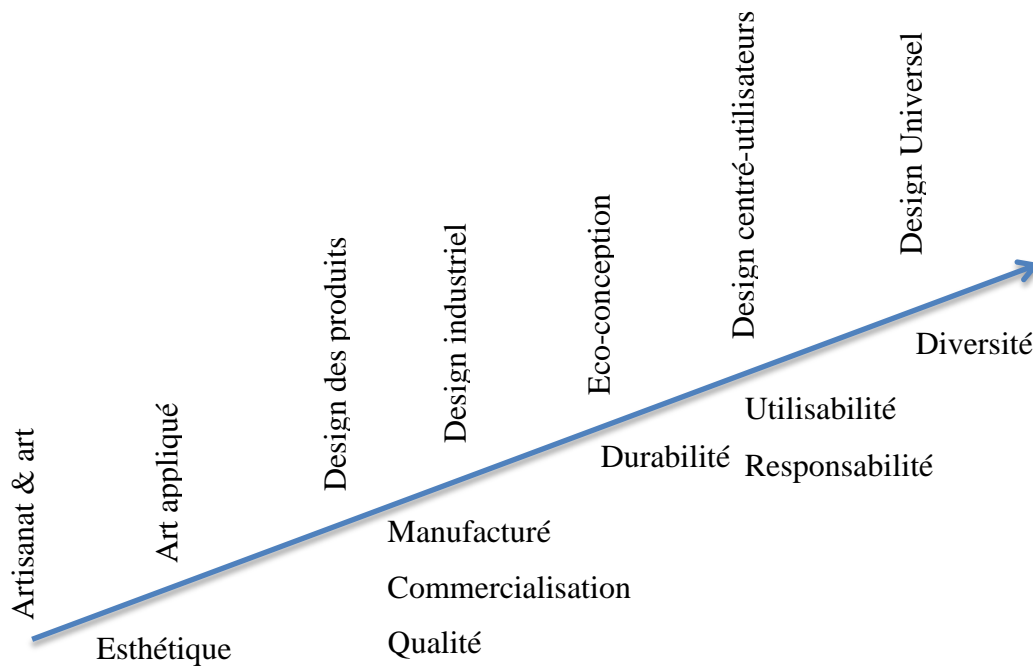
Artisanat & art

Art appliqué

Design des produits

Design industriel

Eco-conception

Design centré-utilisateurs

Design Universel

Esthétique

Manufacturé

Commercialisation

Qualité

Durabilité

Utilisabilité

Responsabilité

Diversité